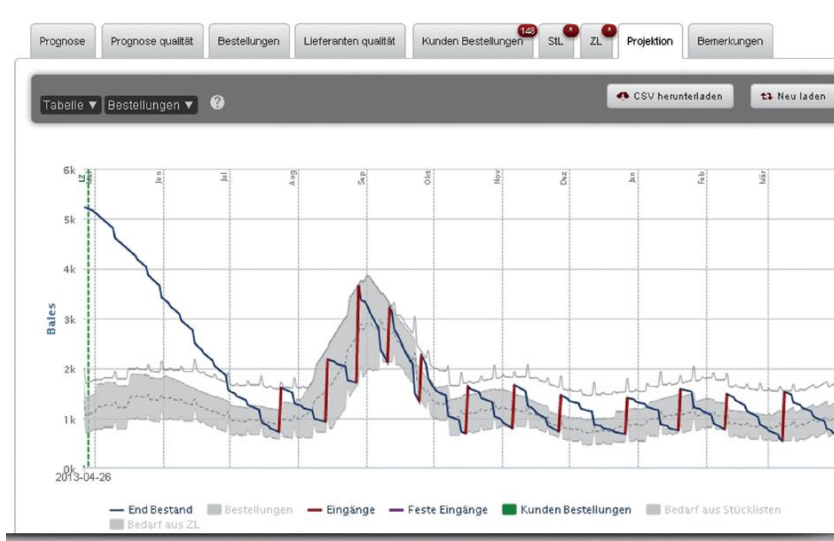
Prognose | Prognose qualität | Bestellungen | Lieferanten qualität | Kunden Bestellungen 148 | StL * | ZL * | Projektion | Bemerkungen

Tabelle ▼ Bestellungen ▼ ?

CSV herunterladen | Neu laden

6k
5k
4k
3k
2k
1k
0k
Bales

LZ
Mai
Jun
Jul
Aug
Sep
Okt
Nov
Dez
Jan
Feb
Mär

2013-04-26

End Bestand | Bestellungen | Eingänge | Feste Eingänge | Kunden Bestellungen | Bedarf aus Stücklisten | Bedarf aus ZL